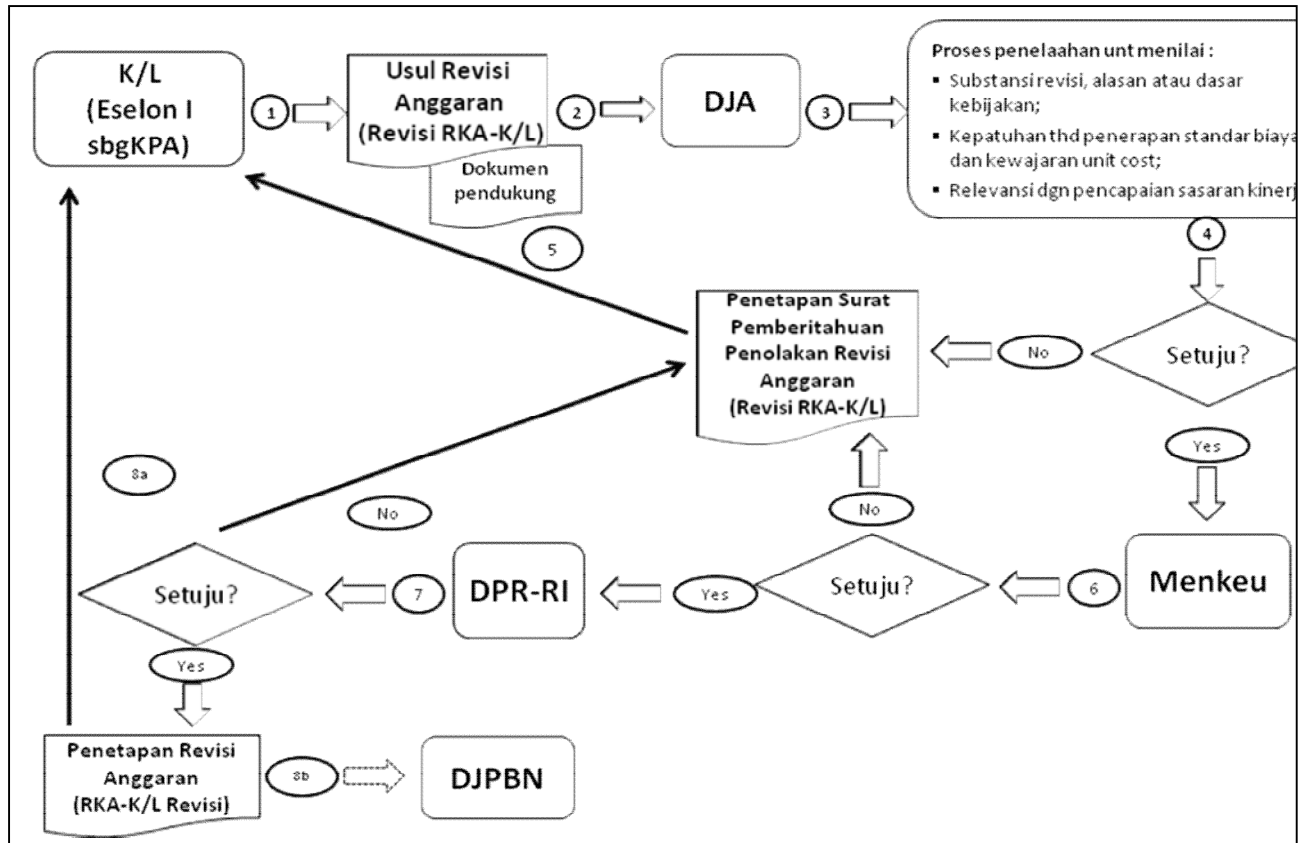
K/L
(Eselon I
sbgKPA)

1

Usul Revisi
Anggaran
(Revisi RKA-K/L)

Dokumen
pendukung

2

DJA

3

Proses penelaahan unt menilai :
▪ Substansi revisi, alasan atau dasar kebijakan;
▪ Kepatuhan thd penerapan standar biaya dan kewajaran unit cost;
▪ Relevansi dgn pencapaian sasaran kinerj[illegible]

4

5

Penetapan Surat
Pemberitahuan
Penolakan Revisi
Anggaran
(Revisi RKA-K/L)

No

Setuju?

Yes

8a

No

No

Setuju?

7

DPR-RI

Yes

Setuju?

6

Menkeu

Yes

Penetapan Revisi
Anggaran
(RKA-K/L Revisi)

8b

DJPBN